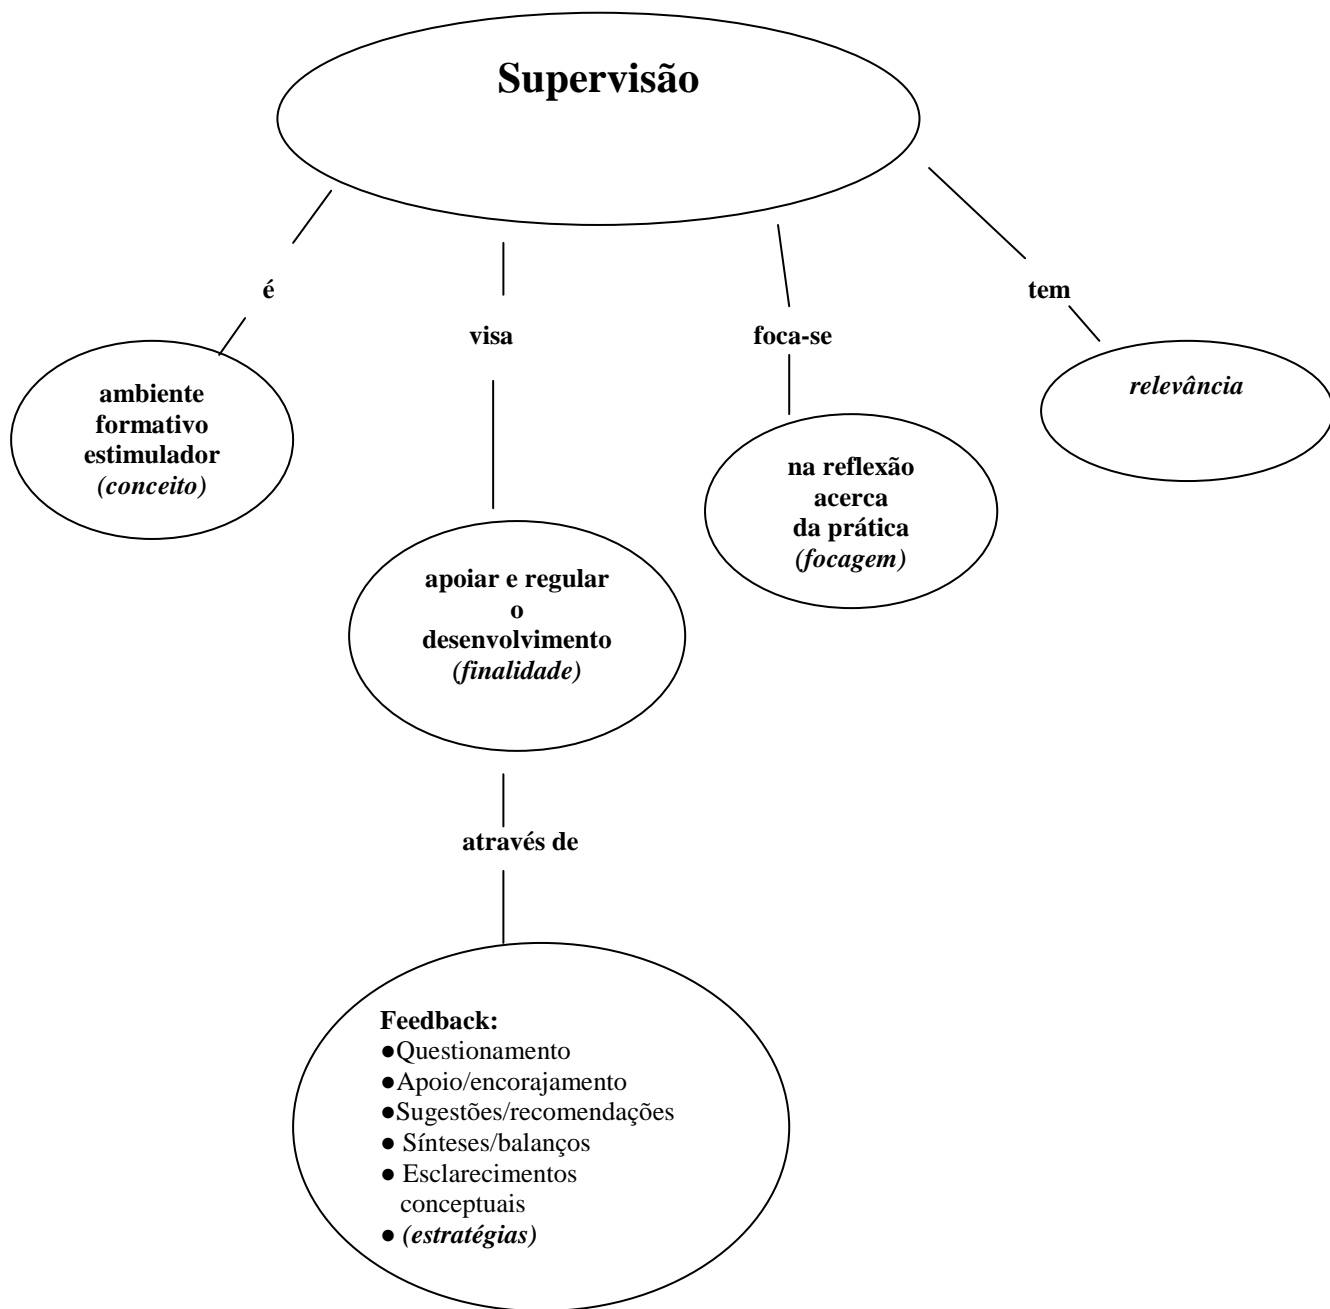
Supervisão

é

visa

foca-se

tem

ambiente formativo estimulador (conceito)

relevância

na reflexão acerca da prática (focagem)

apoiar e regular o desenvolvimento (finalidade)

através de

Feedback:
●Questionamento
●Apoio/encorajamento
●Sugestões/recomendações
● Sínteses/balanços
● Esclarecimentos conceptuais
● (estratégias)